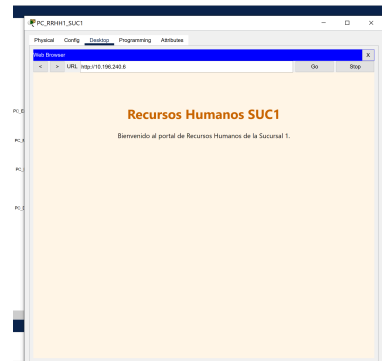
PC_RRHH1_SUC1

Physical Config Desktop Programming Attributes

Web Browser X

< > URL http://10.198.240.6 Go Stop

Recursos Humanos SUC1

Bienvenido al portal de Recursos Humanos de la Sucursal 1.

PC_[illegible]
PC_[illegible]
PC_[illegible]
PC_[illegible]